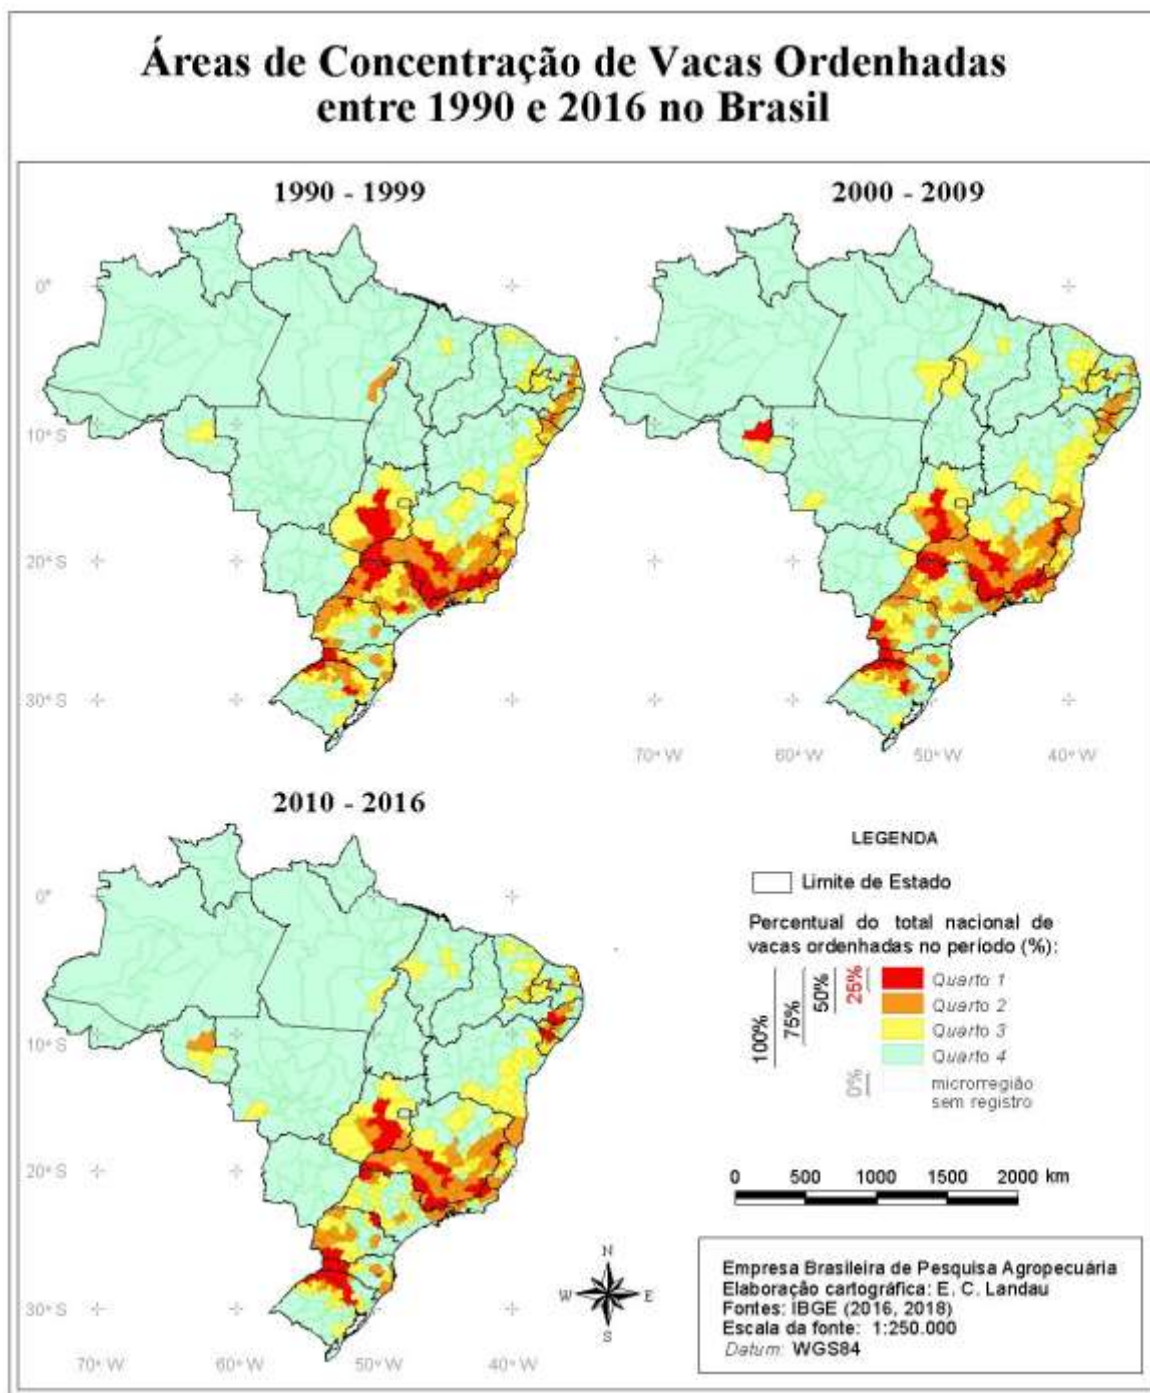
Áreas de Concentração de Vacas Ordenhadas entre 1990 e 2016 no Brasil

1990 - 1999

0°
10° S
20° S
30° S

2000 - 2009

70° W
60° W
50° W
40° W

2010 - 2016

0°
10° S
20° S
30° S
70° W
60° W
50° W
40° W

LEGENDA

Limite de Estado

Percentual do total nacional de vacas ordenhadas no período (%):

100%
75%
50%
25%
0%

Quarto 1
Quarto 2
Quarto 3
Quarto 4
microrregião sem registro

0 500 1000 1500 2000 km

N
W
E
S

Empresa Brasileira de Pesquisa Agropecuária
Elaboração cartográfica: E. C. Landau
Fontes: IBGE (2016, 2018)
Escala da fonte: 1:250.000
Datum: WGS84